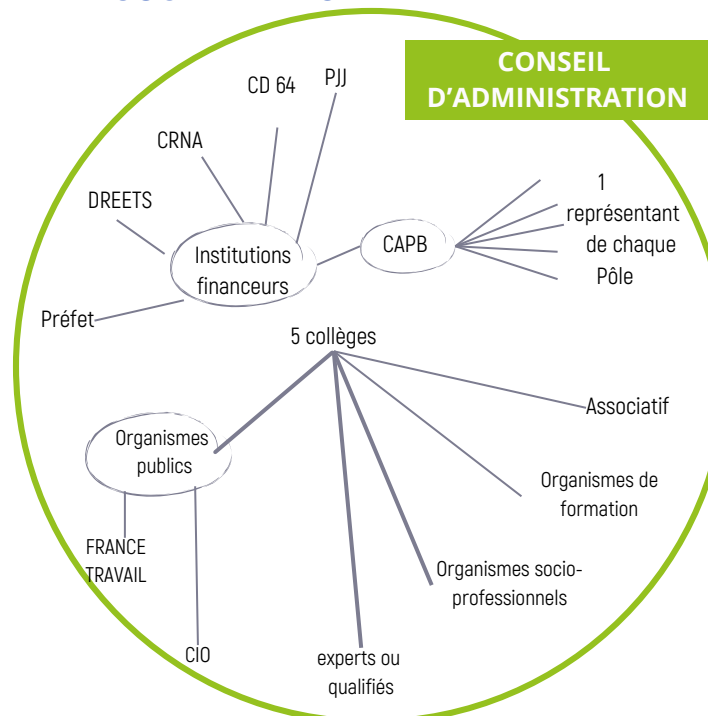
CONSEIL D'ADMINISTRATION

CD 64

PJJ

CRNA

DREETS

Institutions financeurs

CAPB

1 représentant de chaque Pôle

Préfet

5 collèges

Associatif

Organismes publics

Organismes de formation

FRANCE TRAVAIL

Organismes socio-professionnels

CIO

experts ou qualifiés